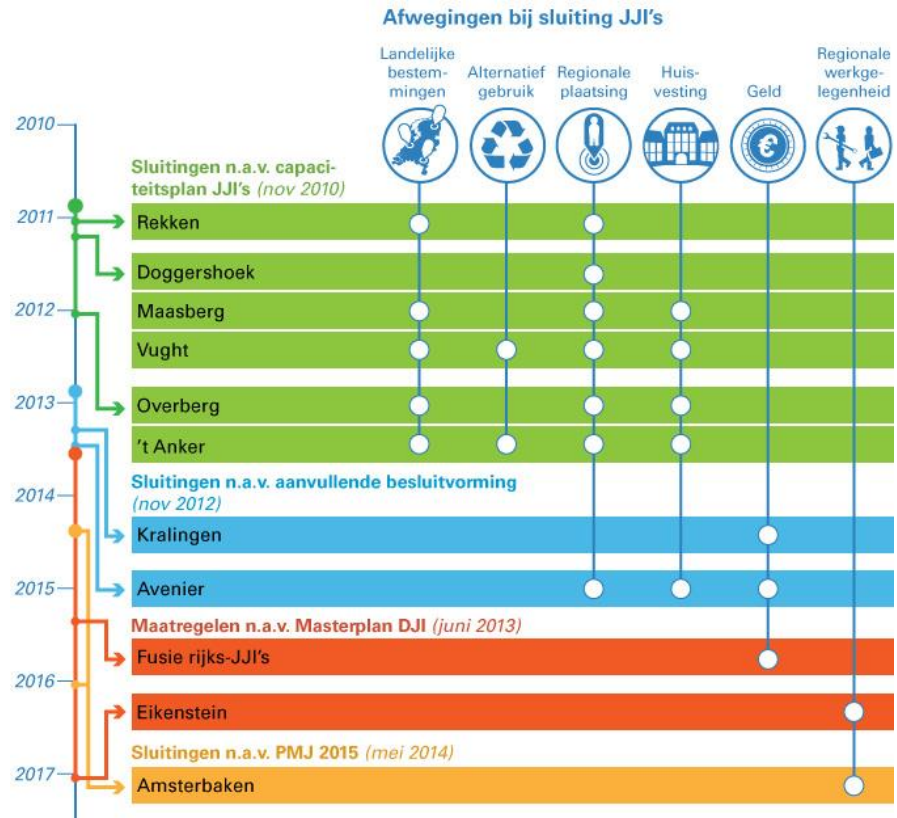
Afwegingen bij sluiting JJI's

Landelijke bestemmingen

Alternatief gebruik

Regionale plaatsing

Huisvesting

Geld

Regionale werkgelegenheid

2010

Sluitingen n.a.v. capaciteitsplan JJI's (nov 2010)

2011

Rekken

Doggershoek

2012

Maasberg

Vught

2013

Overberg

't Anker

Sluitingen n.a.v. aanvullende besluitvorming (nov 2012)

2014

Kralingen

2015

Avenier

Maatregelen n.a.v. Masterplan DJI (juni 2013)

Fusie rijks-JJI's

2016

Eikenstein

Sluitingen n.a.v. PMJ 2015 (mei 2014)

2017

Amsterbaken